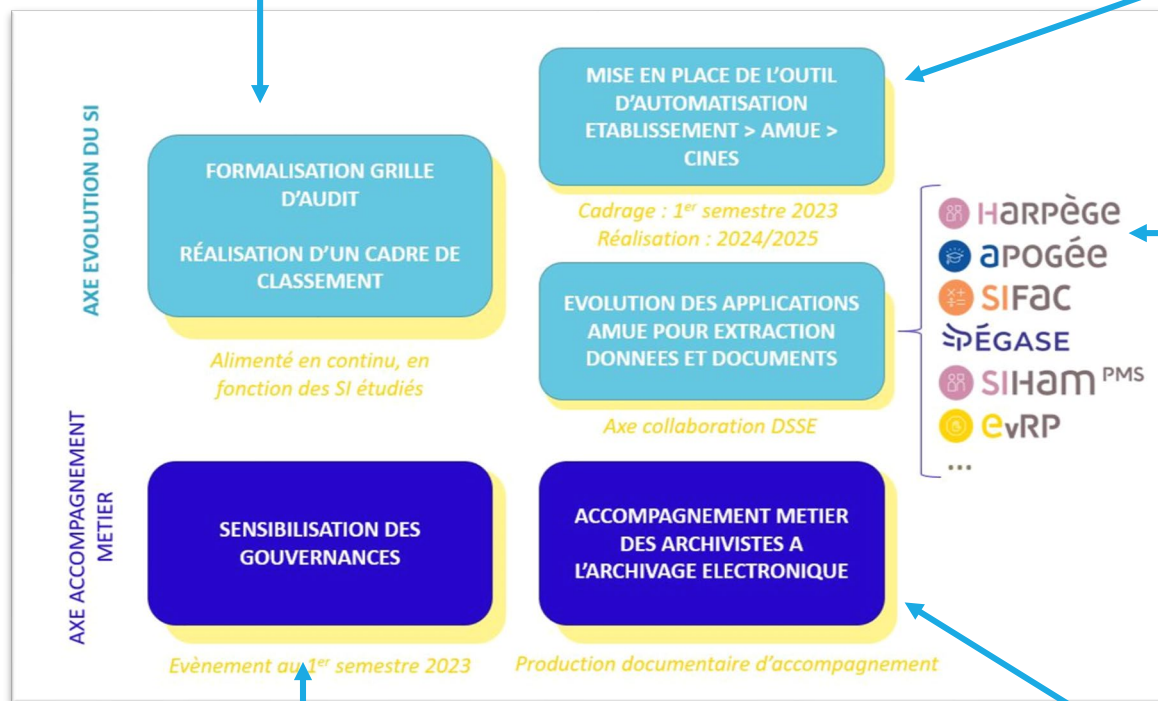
AXE EVOLUTION DU SI

FORMALISATION GRILLE D'AUDIT

RÉALISATION D'UN CADRE DE CLASSEMENT

Alimenté en continu, en fonction des SI étudiés

MISE EN PLACE DE L'OUTIL D'AUTOMATISATION ETABLISSEMENT > AMUE > CINES

Cadrage : 1$^{er}$ semestre 2023
Réalisation : 2024/2025

EVOLUTION DES APPLICATIONS AMUE POUR EXTRACTION DONNEES ET DOCUMENTS

Axe collaboration DSSE

HARPèGE
aPOGéE
SIFAC
PÉGASE
SIHAM PMS
eVRP
...

AXE ACCOMPAGNEMENT METIER

SENSIBILISATION DES GOUVERNANCES

Evènement au 1$^{er}$ semestre 2023

ACCOMPAGNEMENT METIER DES ARCHIVISTES A L'ARCHIVAGE ELECTRONIQUE

Production documentaire d'accompagnement